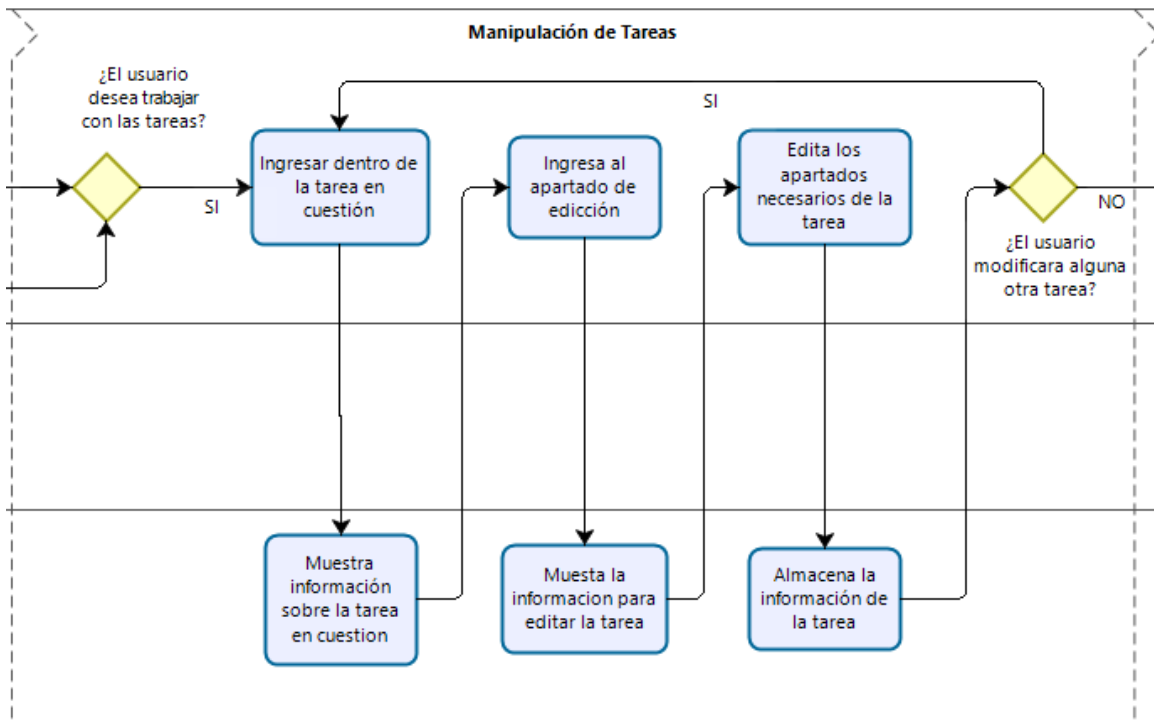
Manipulación de Tareas

¿El usuario desea trabajar con las tareas?

SI

Ingresar dentro de la tarea en cuestión

Ingresa al apartado de edicción

Edita los apartados necesarios de la tarea

SI

NO

¿El usuario modificara alguna otra tarea?

Muestra información sobre la tarea en cuestion

Muesta la informacion para editar la tarea

Almacena la información de la tarea